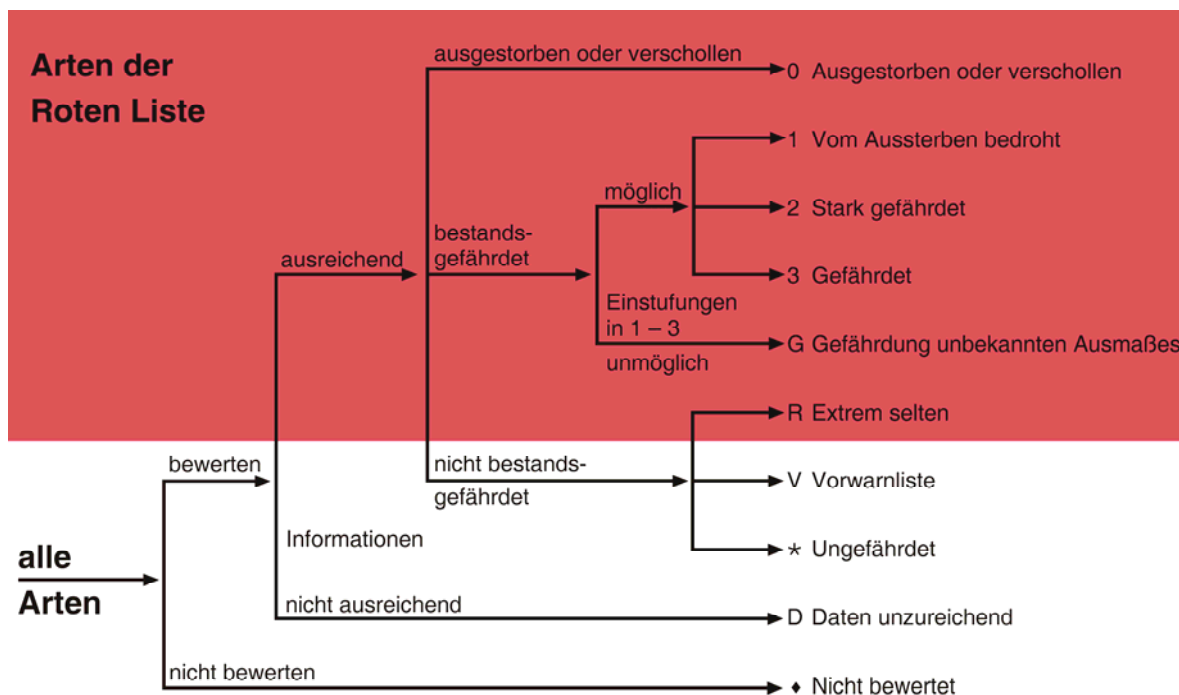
Arten der Roten Liste

alle Arten

bewerten

nicht bewerten

Informationen

ausreichend

nicht ausreichend

ausgestorben oder verschollen

bestandsgefährdet

nicht bestandsgefährdet

möglich

Einstufungen in 1 – 3

unmöglich

0 Ausgestorben oder verschollen

1 Vom Aussterben bedroht

2 Stark gefährdet

3 Gefährdet

G Gefährdung unbekannten Ausmaßes

R Extrem selten

V Vorwarnliste

* Ungefährdet

D Daten unzureichend

♦ Nicht bewertet